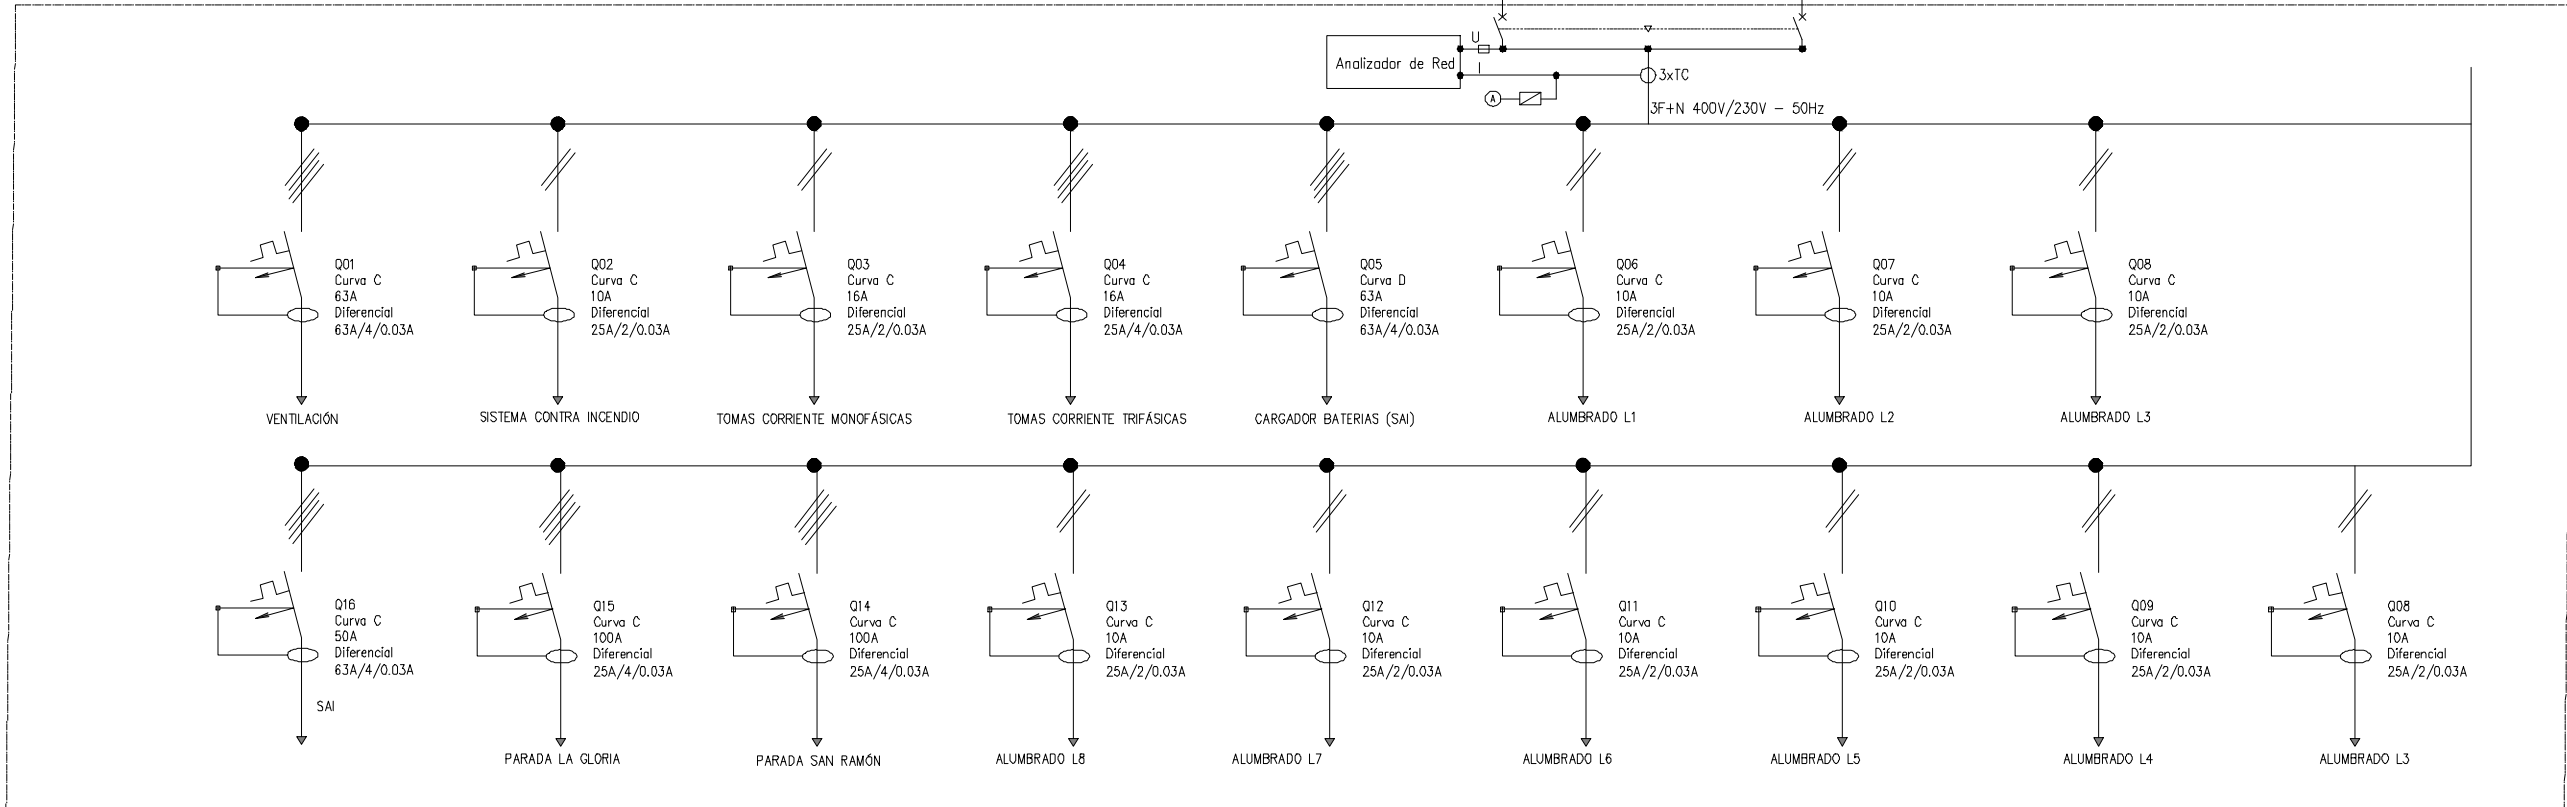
Analizador de Red

U

I

A

3xTC

3F+N 400V/230V - 50Hz

Q01
Curva C
63A
Diferencial
63A/4/0.03A

VENTILACIÓN

Q02
Curva C
10A
Diferencial
25A/2/0.03A

SISTEMA CONTRA INCENDIO

Q03
Curva C
16A
Diferencial
25A/2/0.03A

TOMAS CORRIENTE MONOFÁSICAS

Q04
Curva C
16A
Diferencial
25A/4/0.03A

TOMAS CORRIENTE TRIFÁSICAS

Q05
Curva D
63A
Diferencial
63A/4/0.03A

CARGADOR BATERIAS (SAI)

Q06
Curva C
10A
Diferencial
25A/2/0.03A

ALUMBRADO L1

Q07
Curva C
10A
Diferencial
25A/2/0.03A

ALUMBRADO L2

Q08
Curva C
10A
Diferencial
25A/2/0.03A

ALUMBRADO L3

Q16
Curva C
50A
Diferencial
63A/4/0.03A

SAI

Q15
Curva C
100A
Diferencial
25A/4/0.03A

PARADA LA GLORIA

Q14
Curva C
100A
Diferencial
25A/4/0.03A

PARADA SAN RAMÓN

Q13
Curva C
10A
Diferencial
25A/2/0.03A

ALUMBRADO L8

Q12
Curva C
10A
Diferencial
25A/2/0.03A

ALUMBRADO L7

Q11
Curva C
10A
Diferencial
25A/2/0.03A

ALUMBRADO L6

Q10
Curva C
10A
Diferencial
25A/2/0.03A

ALUMBRADO L5

Q09
Curva C
10A
Diferencial
25A/2/0.03A

ALUMBRADO L4

Q08
Curva C
10A
Diferencial
25A/2/0.03A

ALUMBRADO L3